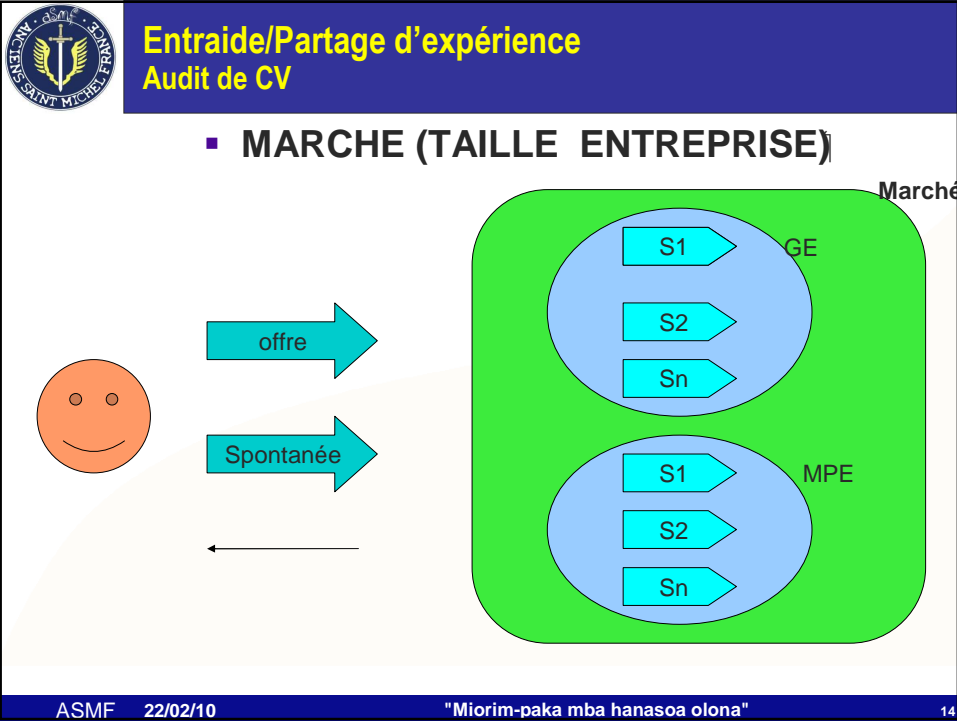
ANCIENS SAINT MICHEL FRANCE

Entraide/Partage d’expérience
Audit de CV

MARCHE (TAILLE ENTREPRISE)

Marché

S1
GE
S2
Sn

offre

Spontanée

S1
MPE
S2
Sn

ASMF 22/02/10 "Miorim-paka mba hanasoa olona" 14